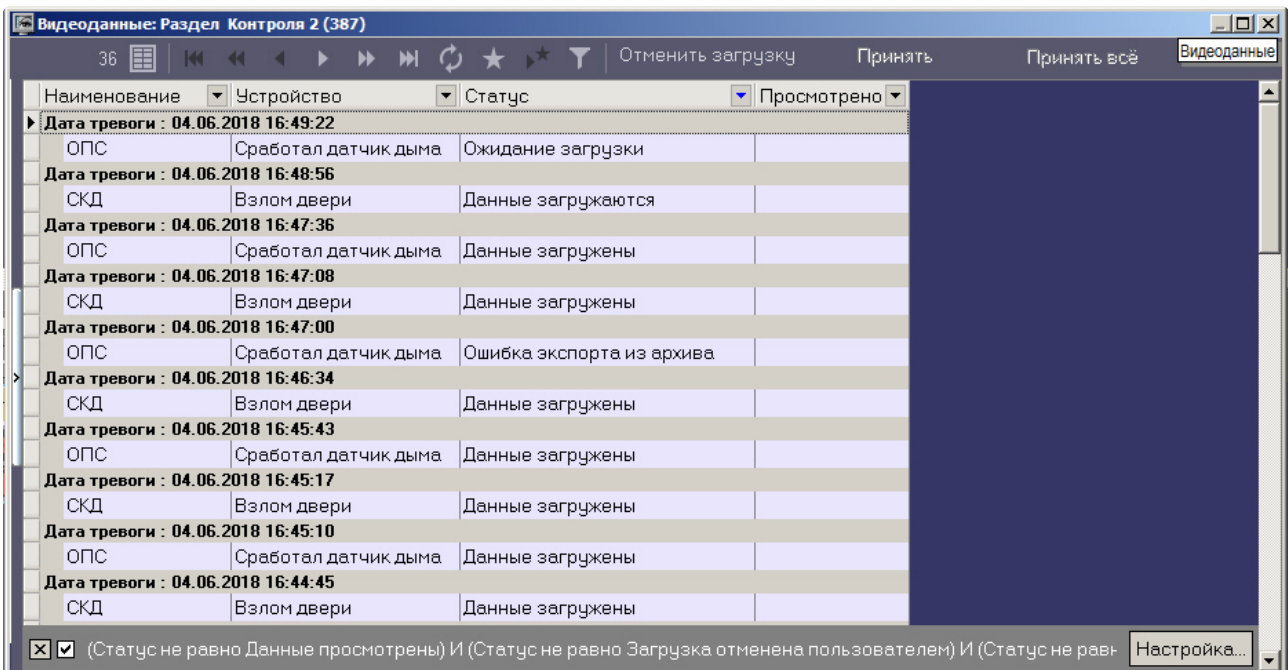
Видеоданные: Раздел Контроля 2 (387)

36 Отменить загрузку Принять Принять всё Видеоданные

| Наименование | Устройство | Статус | Просмотрено |
|---|---|---|---|
| Дата тревоги : 04.06.2018 16:49:22 | | | |
| ОПС | Сработал датчик дыма | Ожидание загрузки | |
| Дата тревоги : 04.06.2018 16:48:56 | | | |
| СКД | Взлом двери | Данные загружаются | |
| Дата тревоги : 04.06.2018 16:47:36 | | | |
| ОПС | Сработал датчик дыма | Данные загружены | |
| Дата тревоги : 04.06.2018 16:47:08 | | | |
| СКД | Взлом двери | Данные загружены | |
| Дата тревоги : 04.06.2018 16:47:00 | | | |
| ОПС | Сработал датчик дыма | Ошибка экспорта из архива | |
| Дата тревоги : 04.06.2018 16:46:34 | | | |
| СКД | Взлом двери | Данные загружены | |
| Дата тревоги : 04.06.2018 16:45:43 | | | |
| ОПС | Сработал датчик дыма | Данные загружены | |
| Дата тревоги : 04.06.2018 16:45:17 | | | |
| СКД | Взлом двери | Данные загружены | |
| Дата тревоги : 04.06.2018 16:45:10 | | | |
| ОПС | Сработал датчик дыма | Данные загружены | |
| Дата тревоги : 04.06.2018 16:44:45 | | | |
| СКД | Взлом двери | Данные загружены | |

(Статус не равно Данные просмотрены) И (Статус не равно Загрузка отменена пользователем) И (Статус не равн Настройка...